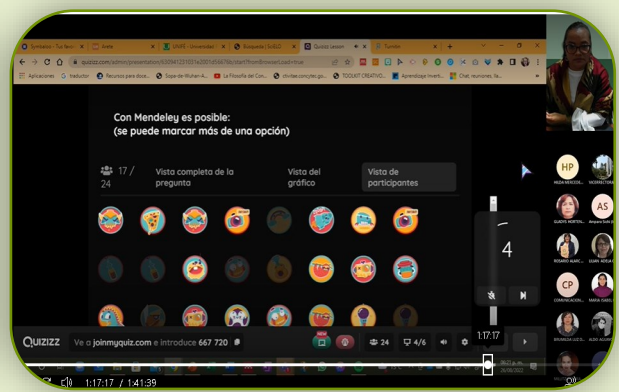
Symbaloo - Tus fav
Aula
UNIFÉ - Universidad
Búsqueda | SciELO
Quizizz Lesson
Turnitin

quizizz.com/admin/presentation/

Aplicaciones
traductor
Recursos para doce...
Sopa de Mohan
La Filosofía del Con...
ctivitae.concytec.go...
TOOLKIT CREATIVO...
Aprendizaje Inverti...
Chat, reuniones, lla...

Con Mendeley es posible:
(se puede marcar más de una opción)

17 / 24
Vista completa de la pregunta
Vista del gráfico
Vista de participantes

4

QUIZIZZ
Ve a joinmyquiz.com e introduce 667 720
24
4/6

HP
HILDA MERCEDES...
INGRRID TERAN
AS
GLADYS NORTEN...
Amparo Sotil Sot...
ROSARIO ALARC...
LILIAN ADELIA C...
CP
COMUNICACION...
MARIA ISABEL...
BRUNILDA LUZ G...
ALDO ALCANT...

1:17:17
1:17:17 / 1:41:39